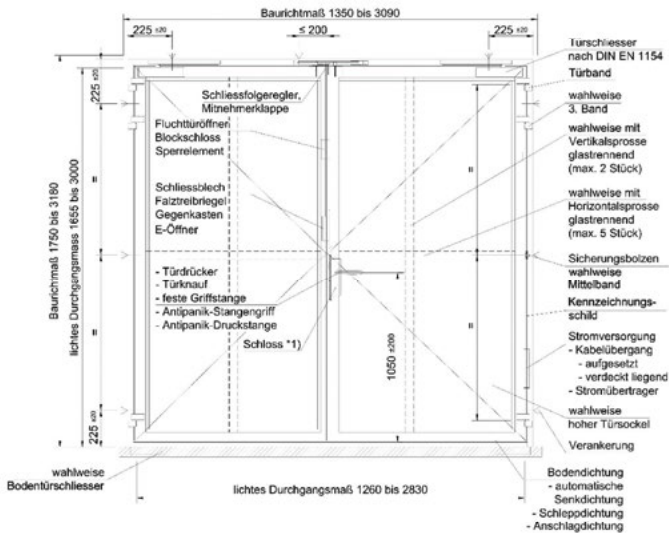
Baurichtmaß 1350 bis 3090

225 ±20

≤ 200

225 ±20

Türschliesser nach DIN EN 1154

Türband

wahlweise 3. Band

wahlweise mit Vertikalsprosse glastrennend (max. 2 Stück)

wahlweise mit Horizontalsprosse glastrennend (max. 5 Stück)

Sicherungsbolzen

wahlweise Mittelband

Kennzeichnungsschild

Stromversorgung
- Kabelübergang
- aufgesetzt
- verdeckt liegend
- Stromübertrager

wahlweise hoher Türsockel

Verankerung

Bodendichtung
- automatische Senkdichtung
- Schleppdichtung
- Anschlagdichtung

Schliessfolgeregler, Mitnehmerklappe

Fluchttüröffner
Blockschloss
Sperrelement

Schliessblech
Falztreibriegel
Gegenkasten
E-Öffner

- Türdrücker
- Türknauf
- feste Griffstange
- Antipanik-Stangengriff
- Antipanik-Druckstange

Schloss *1)

1050 ±200

Baurichtmaß 1750 bis 3180

lichtes Durchgangsmass 1655 bis 3000

225 ±20

225 ±20

wahlweise Bodentürschliesser

lichtes Durchgangsmaß 1260 bis 2830